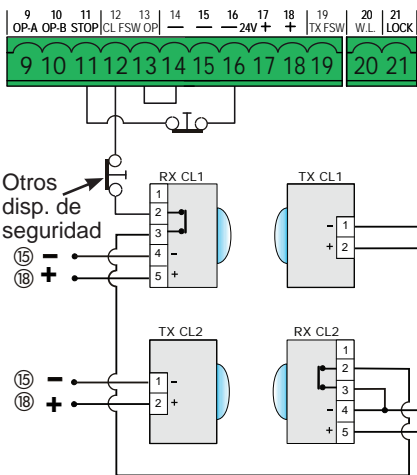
9 OP-A 10 OP-B 11 STOP 12 CL FSW 13 OP 14 — 15 — 16 — 24V 17 + 18 + 19 TX FSW 20 W.L. 21 LOCK

9 10 11 12 13 14 15 16 17 18 19 20 21

Otros disp. de seguridad

RX CL1
1
2
3
4 –
5 +

TX CL1
– 1
+ 2

⑮ –
⑱ +

TX CL2
1 –
2 +

⑮ –
⑱ +

RX CL2
1
2
3
– 4
+ 5